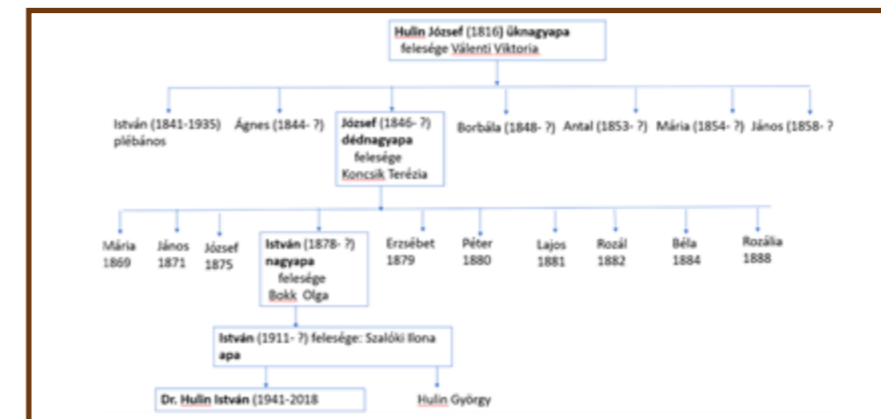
**Hulin József** (1816) **üknagyapa**
felesége Válenti Viktoria

István (1841-1935) plébános

Ágnes (1844- ?)

**József** (1846- ?) **dédnagyapa**
felesége
Koncsik Terézia

Borbála (1848- ?)

Antal (1853- ?)

Mária (1854- ?)

János (1858- ?

Mária 1869

János 1871

József 1875

**István** (1878- ?) **nagyapa**
felesége
Bokk Olga

Erzsébet 1879

Péter 1880

Lajos 1881

Rozál 1882

Béla 1884

Rozália 1888

**István** (1911- ?) felesége: Szalóki Ilona
**apa**

**Dr. Hulin István** (1941-2018

Hulin György